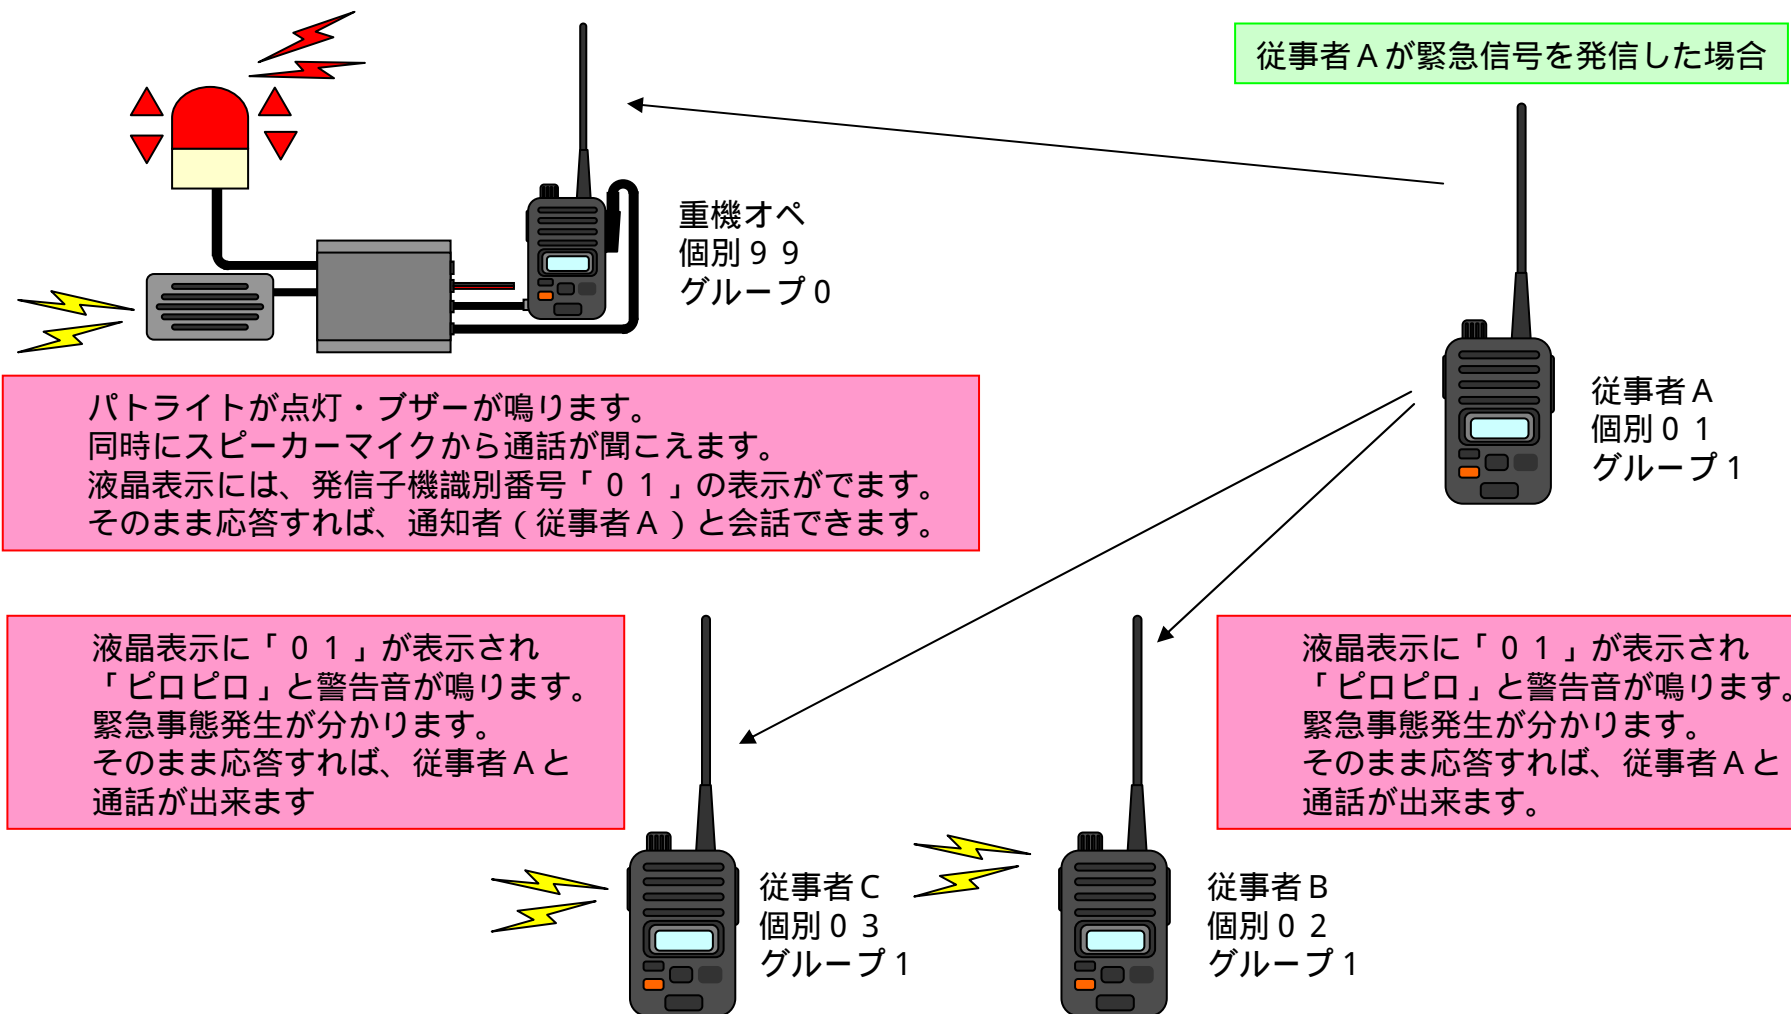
従事者Ａが緊急信号を発信した場合

重機オペ
個別９９
グループ０

従事者Ａ
個別０１
グループ１

パトライトが点灯・ブザーが鳴ります。
同時にスピーカーマイクから通話が聞こえます。
液晶表示には、発信子機識別番号「０１」の表示がでます。
そのまま応答すれば、通知者（従事者Ａ）と会話できます。

液晶表示に「０１」が表示され
「ピロピロ」と警告音が鳴ります。
緊急事態発生が分かります。
そのまま応答すれば、従事者Ａと
通話が出来ます

液晶表示に「０１」が表示され
「ピロピロ」と警告音が鳴ります。
緊急事態発生が分かります。
そのまま応答すれば、従事者Ａと
通話が出来ます。

従事者Ｃ
個別０３
グループ１

従事者Ｂ
個別０２
グループ１